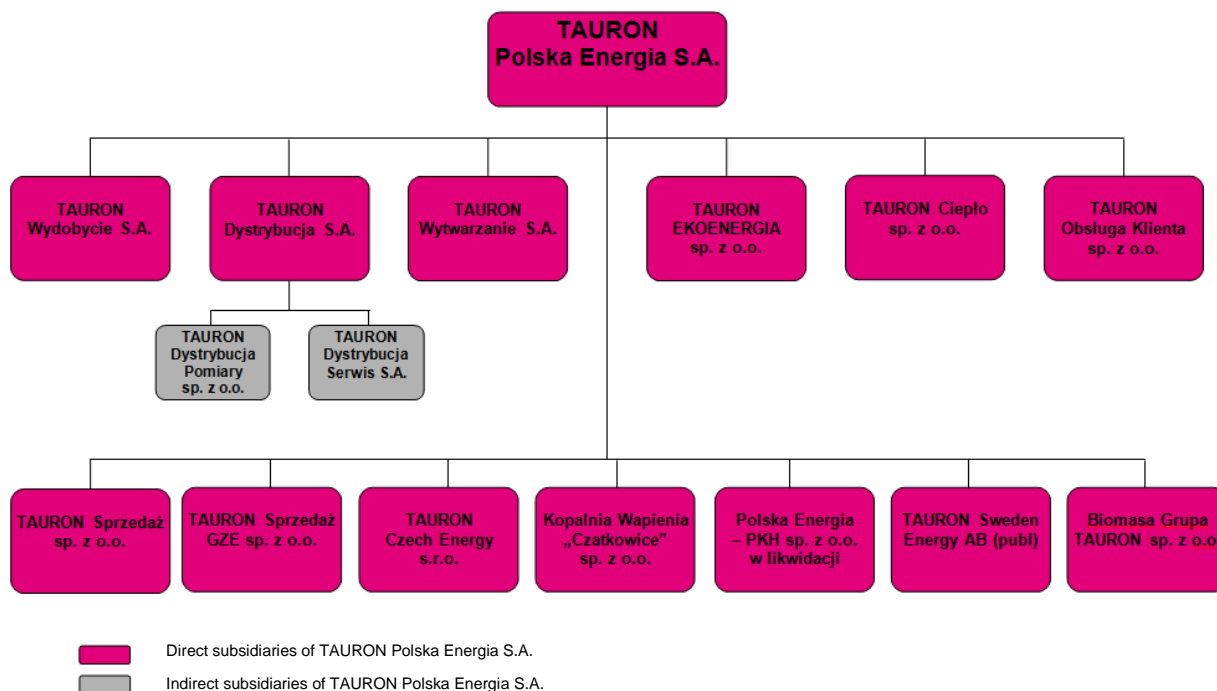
TAURON
Polska Energia S.A.

TAURON
Wydobycie S.A.

TAURON
Dystrybucja S.A.

TAURON
Wytwarzanie S.A.

TAURON
EKOENERGIA
sp. z o.o.

TAURON Ciepło
sp. z o.o.

TAURON
Obsługa Klienta
sp. z o.o.

TAURON
Dystrybucja
Pomiary
sp. z o.o.

TAURON
Dystrybucja
Serwis S.A.

TAURON Sprzedaż
sp. z o.o.

TAURON Sprzedaż
GZE sp. z o.o.

TAURON
Czech Energy
s.r.o.

Kopalnia Wapienia
„Czatkowice"
sp. z o.o.

Polska Energia
– PKH sp. z o.o.
w likwidacji

TAURON Sweden
Energy AB (publ)

Biomasa Grupa
TAURON sp. z o.o.

Direct subsidiaries of TAURON Polska Energia S.A.

Indirect subsidiaries of TAURON Polska Energia S.A.